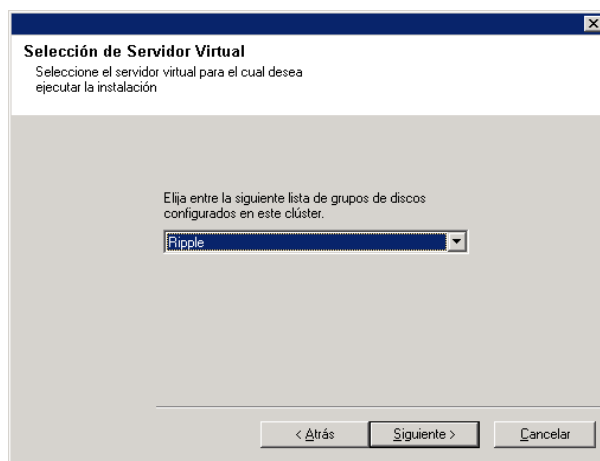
Selección de Servidor Virtual
Seleccione el servidor virtual para el cual desea ejecutar la instalación

Elija entre la siguiente lista de grupos de discos configurados en este clúster.

Ripple

< Atrás
Siguiente >
Cancelar